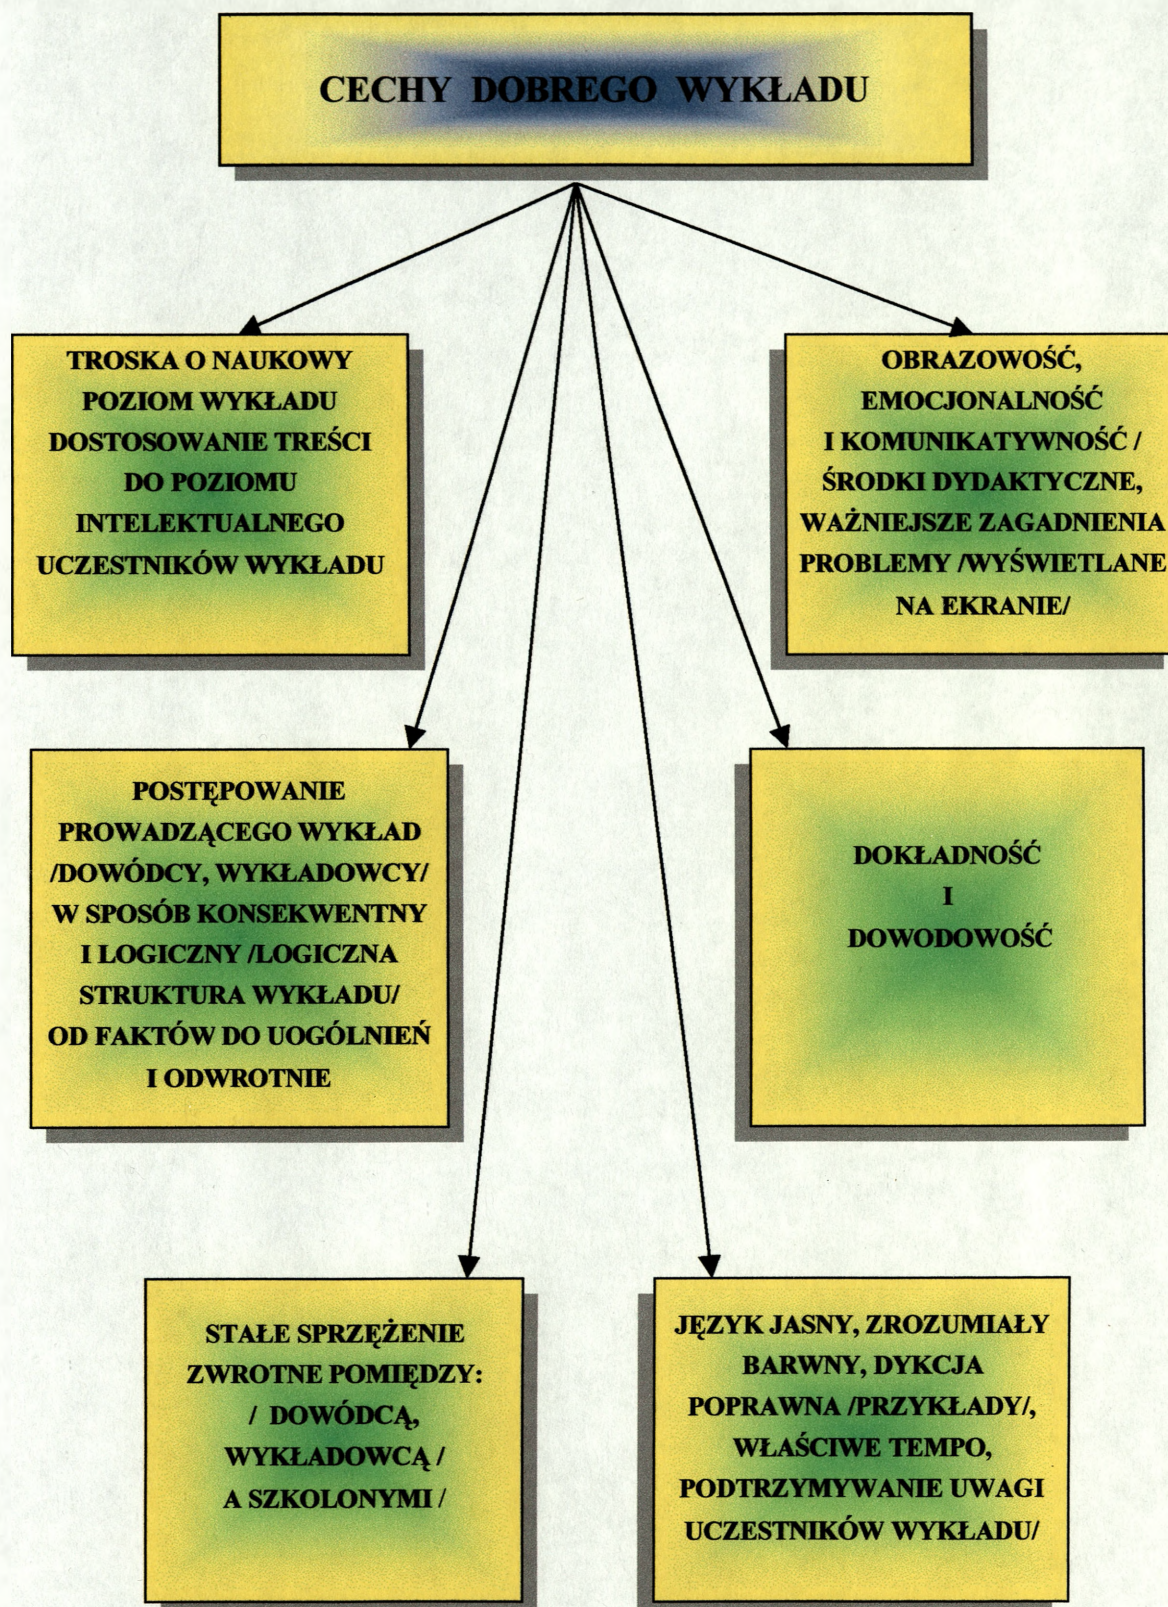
CECHY DOBREGO WYKŁADU

TROSKA O NAUKOWY POZIOM WYKŁADU DOSTOSOWANIE TREŚCI DO POZIOMU INTELEKTUALNEGO UCZESTNIKÓW WYKŁADU

OBRAZOWOŚĆ, EMOCJONALNOŚĆ I KOMUNIKATYWNOŚĆ / ŚRODKI DYDAKTYCZNE, WAŻNIEJSZE ZAGADNIENIA PROBLEMY /WYŚWIETLANE NA EKRANIE/

POSTĘPOWANIE PROWADZĄCEGO WYKŁAD /DOWÓDCY, WYKŁADOWCY/ W SPOSÓB KONSEKWENTNY I LOGICZNY /LOGICZNA STRUKTURA WYKŁADU/ OD FAKTÓW DO UOGÓLNIEŃ I ODWROTNIE

DOKŁADNOŚĆ I DOWODOWOŚĆ

STAŁE SPRZĘŻENIE ZWROTNE POMIĘDZY: / DOWÓDCĄ, WYKŁADOWCĄ / A SZKOLONYMI /

JĘZYK JASNY, ZROZUMIAŁY BARWNY, DYKCJA POPRAWNA /PRZYKŁADY/, WŁAŚCIWE TEMPO, PODTRZYMYWANIE UWAGI UCZESTNIKÓW WYKŁADU/